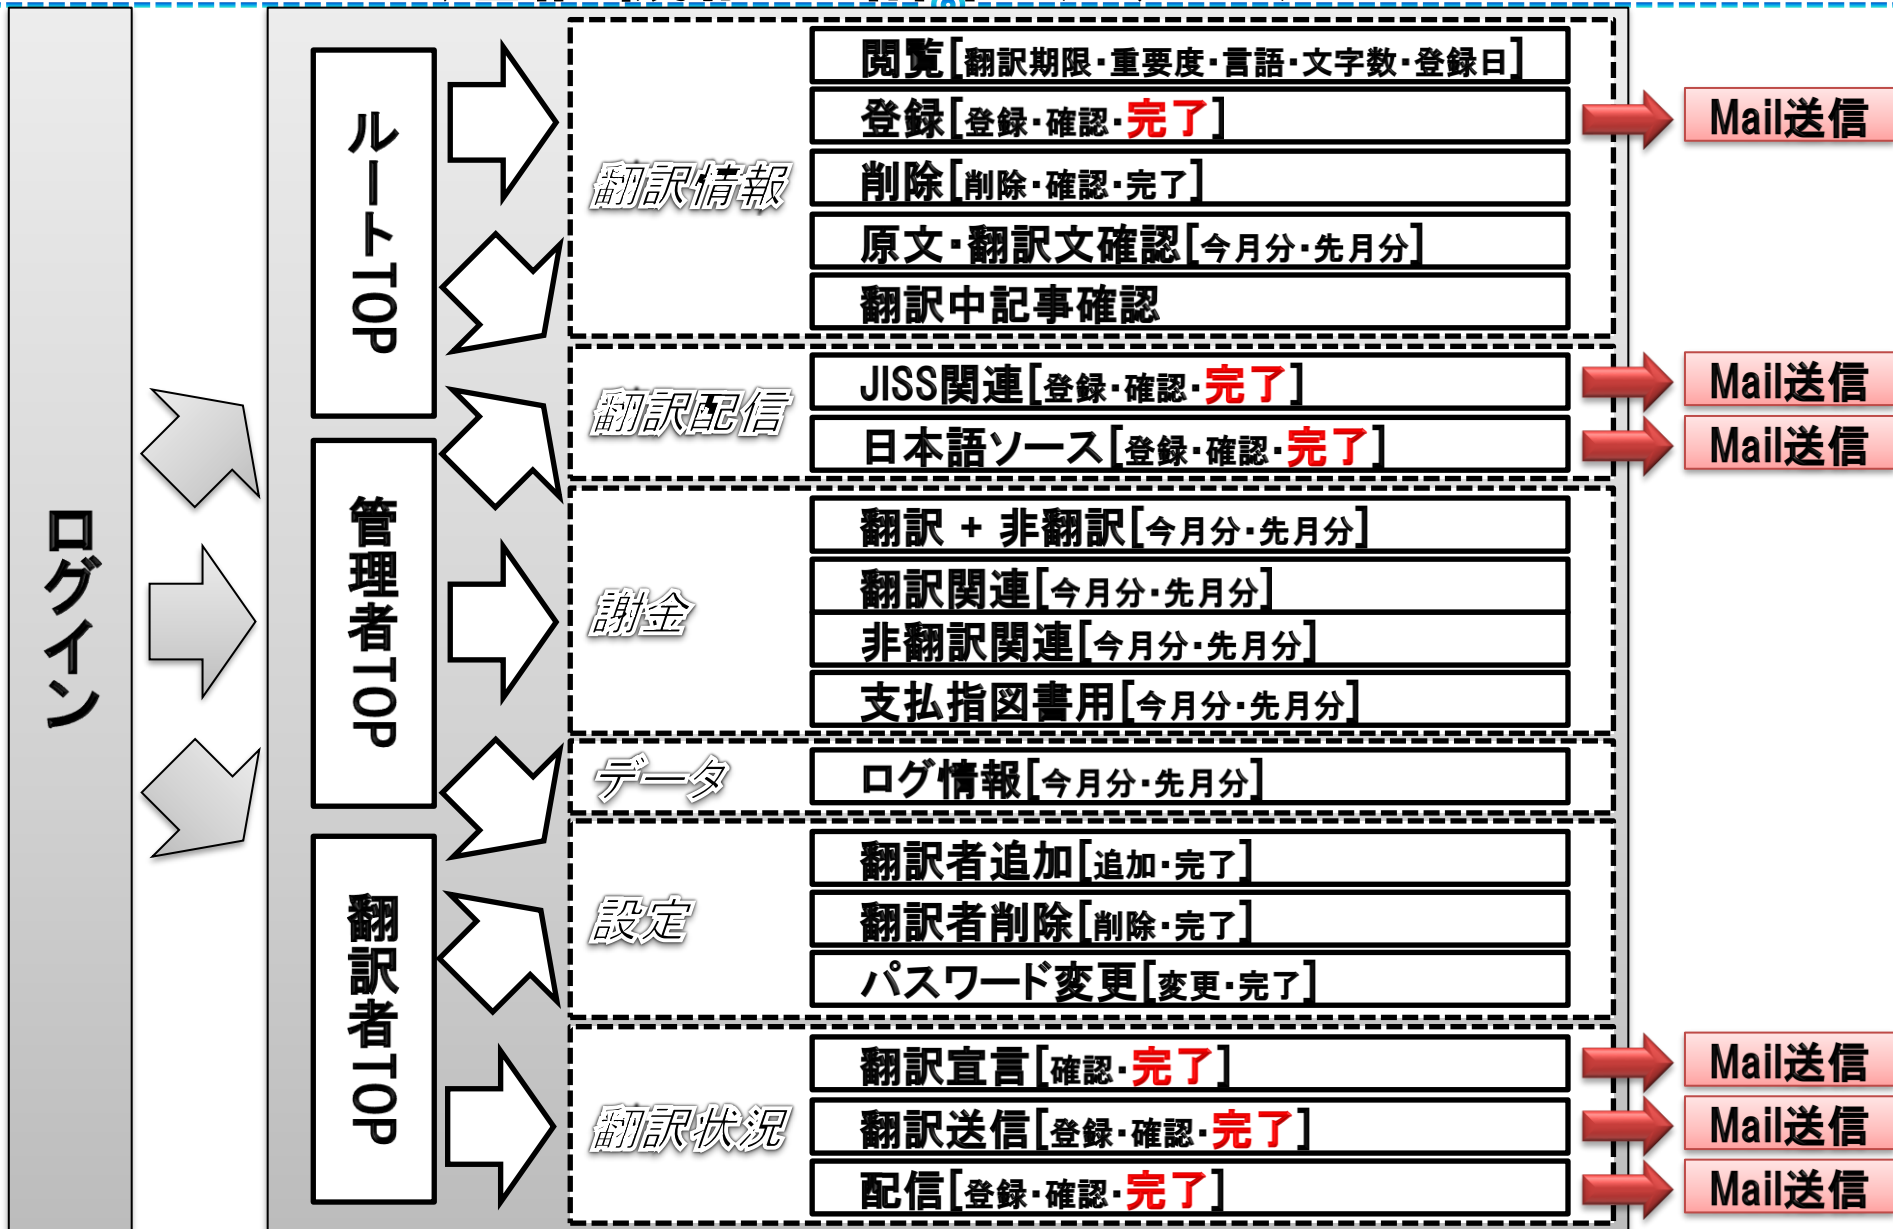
ログイン

ルートTOP

管理者TOP

翻訳者TOP

翻訳情報

閲覧[翻訳期限・重要度・言語・文字数・登録日]
登録[登録・確認・完了]
削除[削除・確認・完了]
原文・翻訳文確認[今月分・先月分]
翻訳中記事確認

Mail送信

翻訳配信

JISS関連[登録・確認・完了]
日本語ソース[登録・確認・完了]

Mail送信
Mail送信

謝金

翻訳 + 非翻訳[今月分・先月分]
翻訳関連[今月分・先月分]
非翻訳関連[今月分・先月分]
支払指図書用[今月分・先月分]

データ

ログ情報[今月分・先月分]

設定

翻訳者追加[追加・完了]
翻訳者削除[削除・完了]
パスワード変更[変更・完了]

翻訳状況

翻訳宣言[確認・完了]
翻訳送信[登録・確認・完了]
配信[登録・確認・完了]

Mail送信
Mail送信
Mail送信